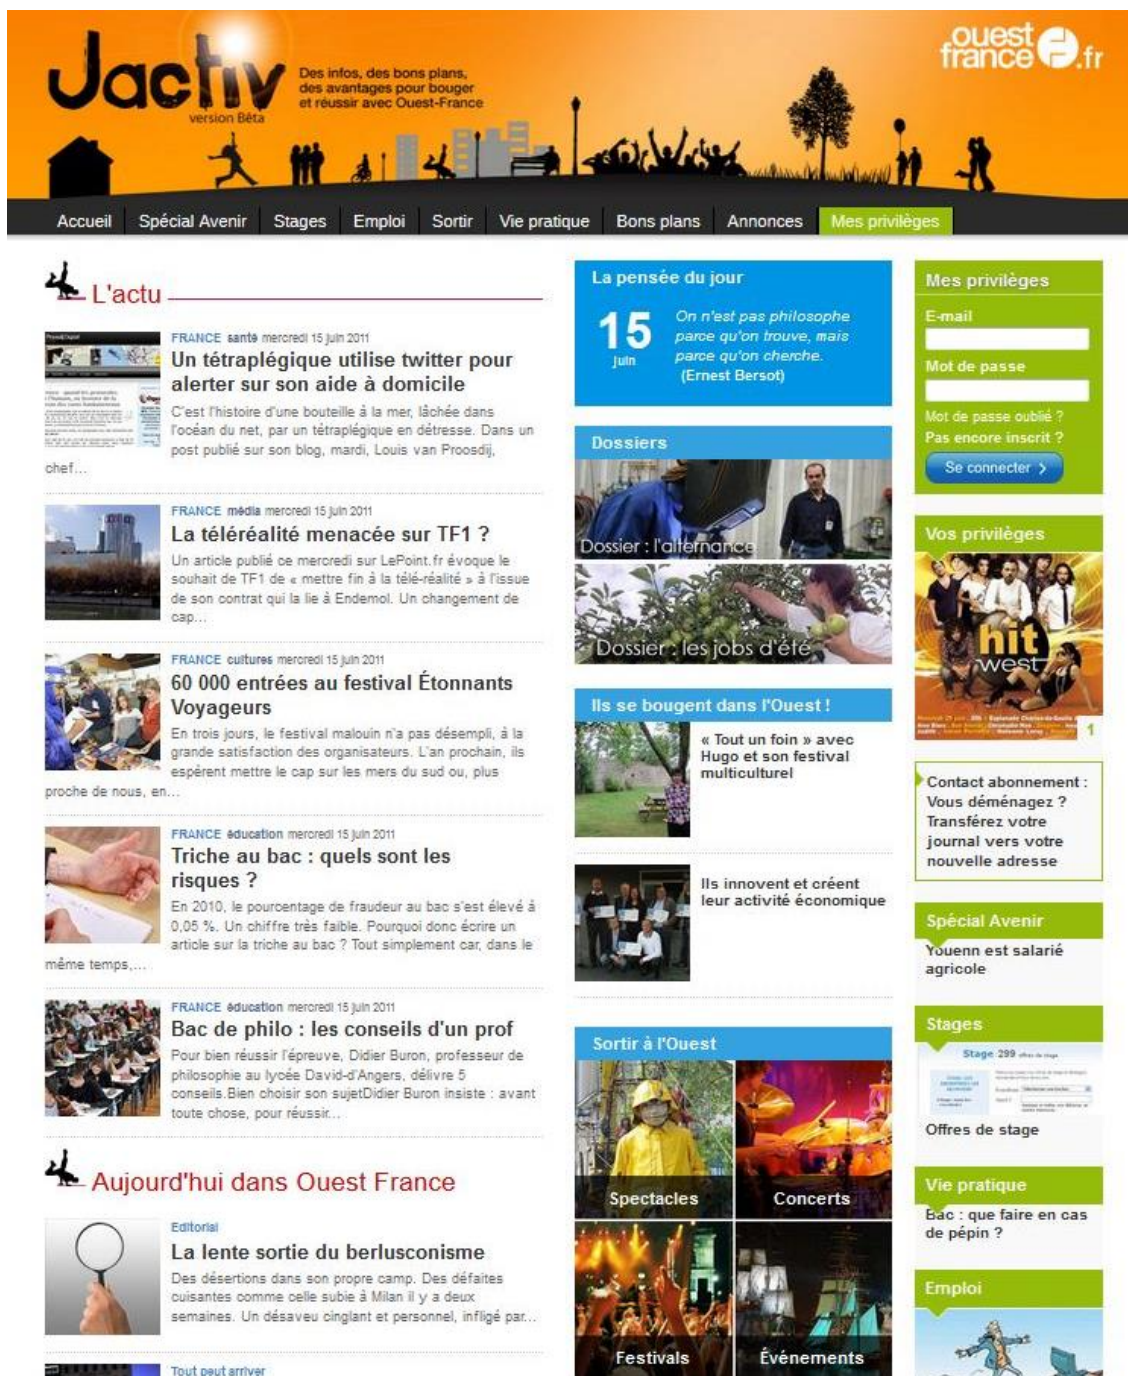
Jactiv version Bêta

Des infos, des bons plans, des avantages pour bouger et réussir avec Ouest-France

ouest france .fr

Accueil | Spécial Avenir | Stages | Emploi | Sortir | Vie pratique | Bons plans | Annonces | Mes privilèges

L'actu

FRANCE santé mercredi 15 juin 2011
Un tétraplégique utilise twitter pour alerter sur son aide à domicile
C'est l'histoire d'une bouteille à la mer, lâchée dans l'océan du net, par un tétraplégique en détresse. Dans un post publié sur son blog, mardi, Louis van Proosdij, chef...

FRANCE média mercredi 15 juin 2011
La téléréalité menacée sur TF1 ?
Un article publié ce mercredi sur LePoint.fr évoque le souhait de TF1 de « mettre fin à la télé-réalité » à l'issue de son contrat qui la lie à Endemol. Un changement de cap...

FRANCE cultures mercredi 15 juin 2011
60 000 entrées au festival Étonnants Voyageurs
En trois jours, le festival malouin n'a pas désempli, à la grande satisfaction des organisateurs. L'an prochain, ils espèrent mettre le cap sur les mers du sud ou, plus proche de nous, en...

FRANCE éducation mercredi 15 juin 2011
Triche au bac : quels sont les risques ?
En 2010, le pourcentage de fraudeur au bac s'est élevé à 0,05 %. Un chiffre très faible. Pourquoi donc écrire un article sur la triche au bac ? Tout simplement car, dans le même temps,...

FRANCE éducation mercredi 15 juin 2011
Bac de philo : les conseils d'un prof
Pour bien réussir l'épreuve, Didier Buron, professeur de philosophie au lycée David-d'Angers, délivre 5 conseils.Bien choisir son sujetDidier Buron insiste : avant toute chose, pour réussir...

Aujourd'hui dans Ouest France

Editorial
La lente sortie du berlusconisme
Des désertions dans son propre camp. Des défaites cuisantes comme celle subie à Milan il y a deux semaines. Un désaveu cinglant et personnel, infligé par...

Tout peut arriver

La pensée du jour
15 juin
On n'est pas philosophe parce qu'on trouve, mais parce qu'on cherche.
(Ernest Bersot)

Dossiers
Dossier : l'alternance
Dossier : les jobs d'été

Ils se bougent dans l'Ouest !
« Tout un foin » avec Hugo et son festival multiculturel
Ils innovent et créent leur activité économique

Sortir à l'Ouest
Spectacles
Concerts
Festivals
Événements

Mes privilèges
E-mail
Mot de passe
Mot de passe oublié ?
Pas encore inscrit ?
Se connecter >

Vos privilèges
hit west
1

Contact abonnement : Vous déménagez ? Transférez votre journal vers votre nouvelle adresse

Spécial Avenir
Youenn est salarié agricole

Stages
Stage 299
Offres de stage

Vie pratique
Bac : que faire en cas de pépin ?

Emploi